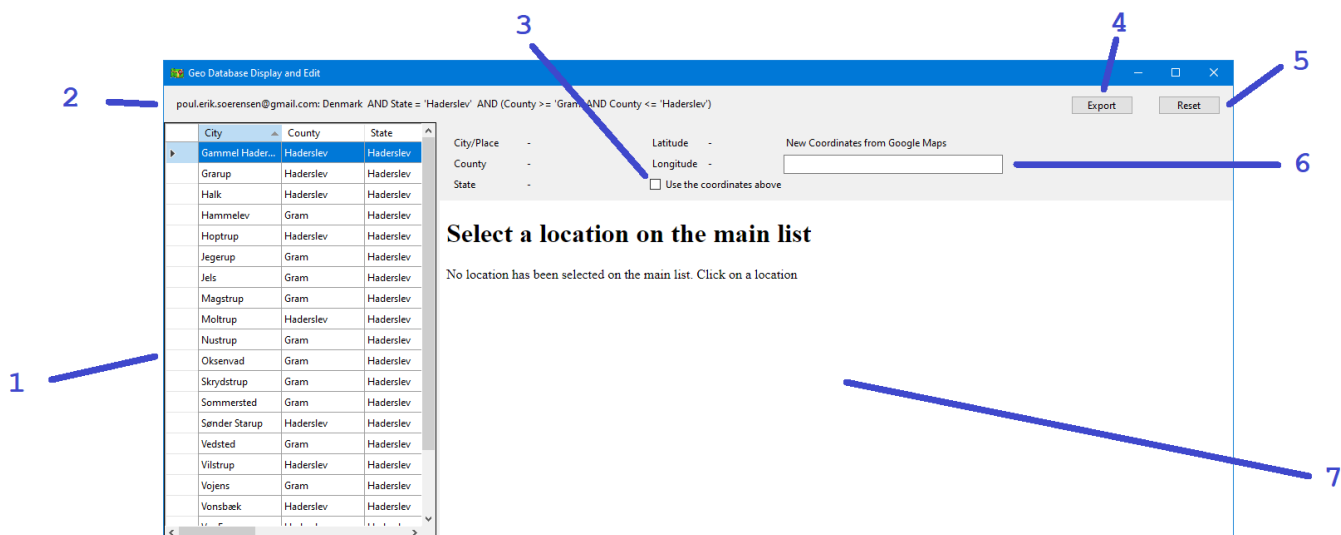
3
4
5
2
Geo Database Display and Edit
poul.erik.soerensen@gmail.com: Denmark AND State = 'Haderslev' AND (County >= 'Gram' AND County <= 'Haderslev')
Export
Reset

| | City | County | State |
|---|---|---|---|
| ▸ | Gammel Hader... | Haderslev | Haderslev |
| | Grarup | Haderslev | Haderslev |
| | Halk | Haderslev | Haderslev |
| | Hammelev | Gram | Haderslev |
| | Hoptrup | Haderslev | Haderslev |
| | Jegerup | Gram | Haderslev |
| | Jels | Gram | Haderslev |
| | Magstrup | Gram | Haderslev |
| | Moltrup | Haderslev | Haderslev |
| | Nustrup | Gram | Haderslev |
| | Oksenvad | Gram | Haderslev |
| | Skrydstrup | Gram | Haderslev |
| | Sommersted | Gram | Haderslev |
| | Sønder Starup | Haderslev | Haderslev |
| | Vedsted | Gram | Haderslev |
| | Vilstrup | Haderslev | Haderslev |
| | Vojens | Gram | Haderslev |
| | Vonsbæk | Haderslev | Haderslev |
| | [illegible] | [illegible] | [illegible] |

City/Place -
County -
State -
Latitude -
Longitude -
New Coordinates from Google Maps
Use the coordinates above
6

Select a location on the main list

No location has been selected on the main list. Click on a location

1
7